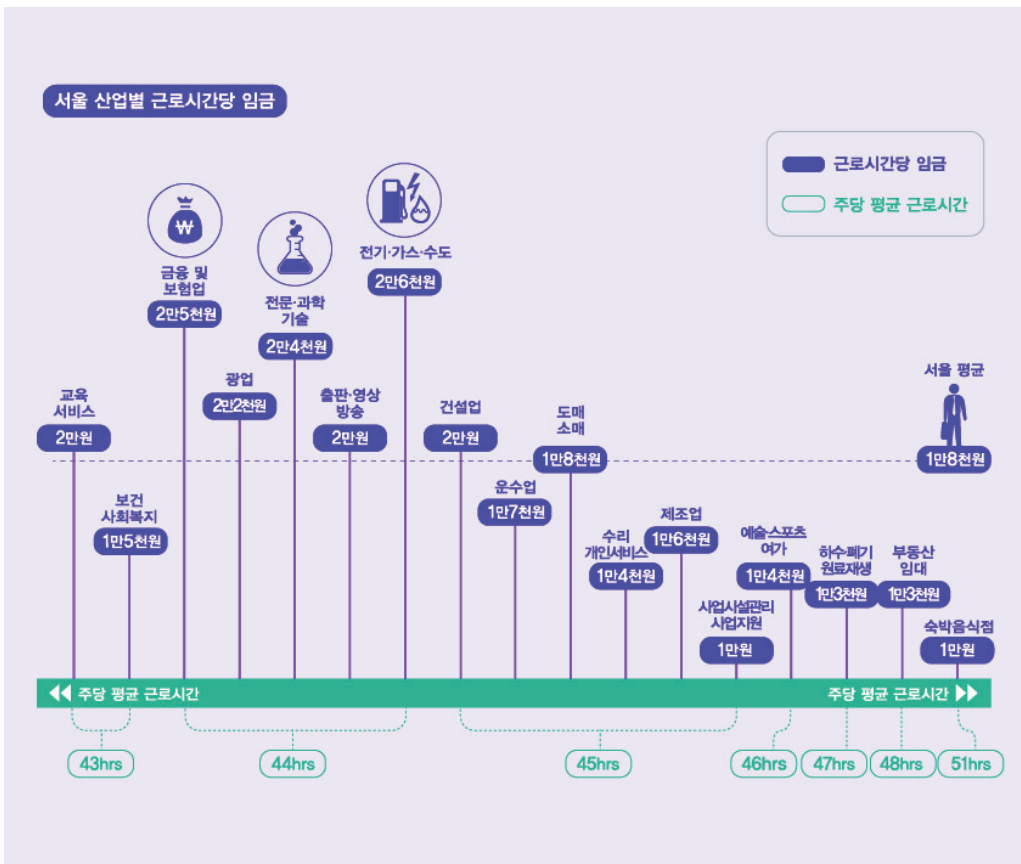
서울 산업별 근로시간당 임금

근로시간당 임금
주당 평균 근로시간

교육 서비스
2만원

보건 사회복지
1만5천원

금융 및 보험업
2만5천원

광업
2만2천원

전문·과학 기술
2만4천원

출판·영상 방송
2만원

전기·가스·수도
2만6천원

건설업
2만원

운수업
1만7천원

도매 소매
1만8천원

수리 개인서비스
1만4천원

제조업
1만6천원

사업시설관리 사업지원
1만원

예술·스포츠 여가
1만4천원

하수·폐기 원료재생
1만3천원

부동산 임대
1만3천원

숙박음식점
1만원

서울 평균
1만8천원

주당 평균 근로시간
주당 평균 근로시간

43hrs
44hrs
45hrs
46hrs
47hrs
48hrs
51hrs